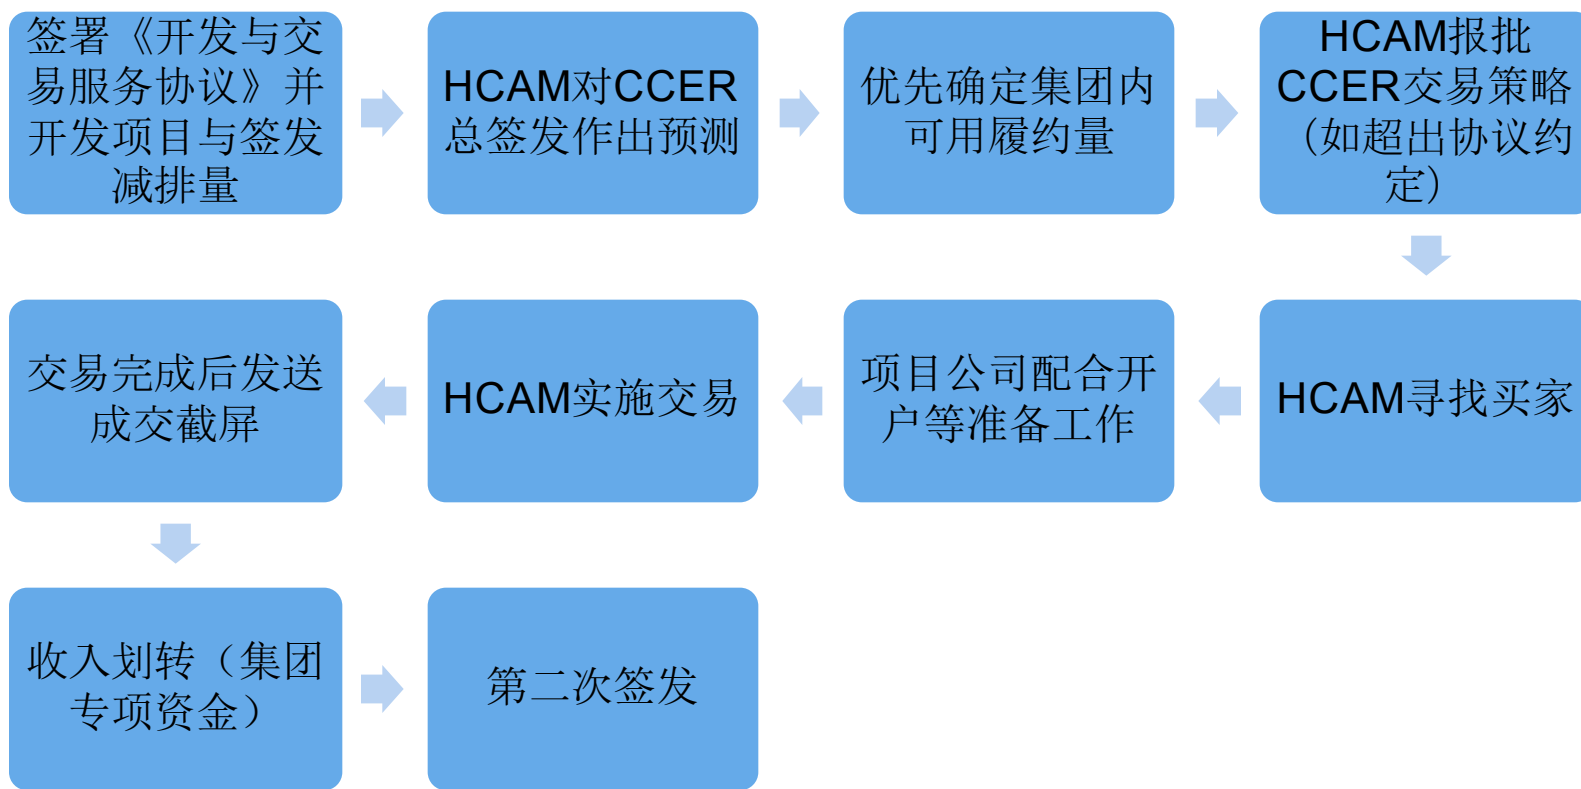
签署《开发与交易服务协议》并开发项目与签发减排量

HCAM对CCER总签发作出预测

优先确定集团内可用履约量

HCAM报批CCER交易策略（如超出协议约定）

HCAM寻找买家

项目公司配合开户等准备工作

HCAM实施交易

交易完成后发送成交截屏

收入划转（集团专项资金）

第二次签发